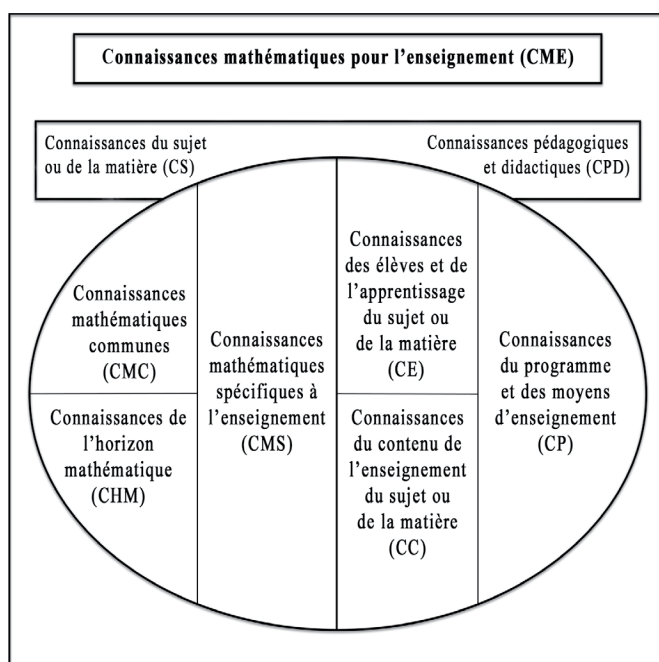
Connaissances mathématiques pour l'enseignement (CME)

Connaissances du sujet ou de la matière (CS)

Connaissances pédagogiques et didactiques (CPD)

Connaissances mathématiques communes (CMC)

Connaissances de l'horizon mathématique (CHM)

Connaissances mathématiques spécifiques à l'enseignement (CMS)

Connaissances des élèves et de l'apprentissage du sujet ou de la matière (CE)

Connaissances du contenu de l'enseignement du sujet ou de la matière (CC)

Connaissances du programme et des moyens d'enseignement (CP)